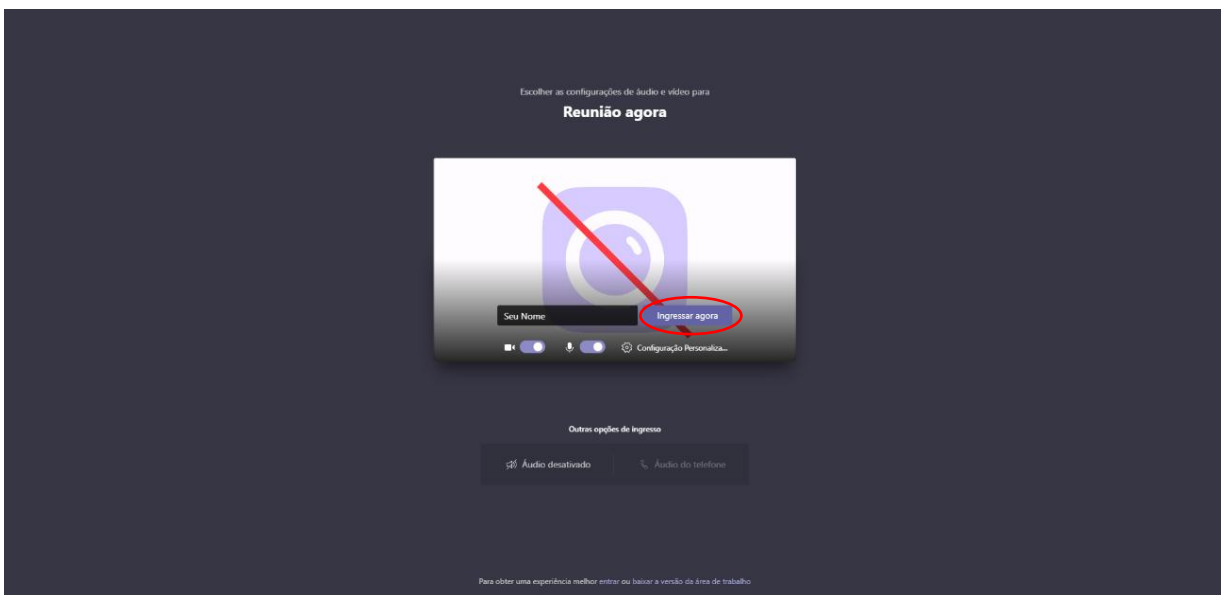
Escolher as configurações de áudio e vídeo para

Reunião agora

Seu Nome

Ingressar agora

Configuração Personaliza...

Outras opções de ingresso

Áudio desativado

Áudio do telefone

Para obter uma experiência melhor entrar ou baixar a versão da área de trabalho